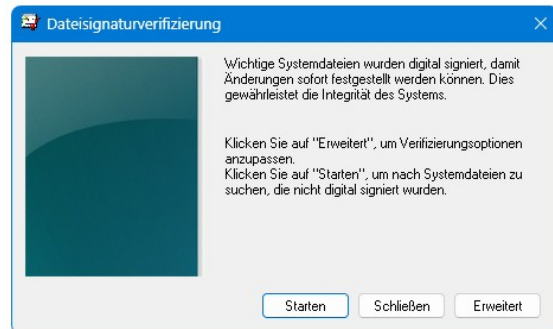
Dateisignaturverifizierung

Wichtige Systemdateien wurden digital signiert, damit Änderungen sofort festgestellt werden können. Dies gewährleistet die Integrität des Systems.

Klicken Sie auf "Erweitert", um Verifizierungsoptionen anzupassen.
Klicken Sie auf "Starten", um nach Systemdateien zu suchen, die nicht digital signiert wurden.

Starten
Schließen
Erweitert